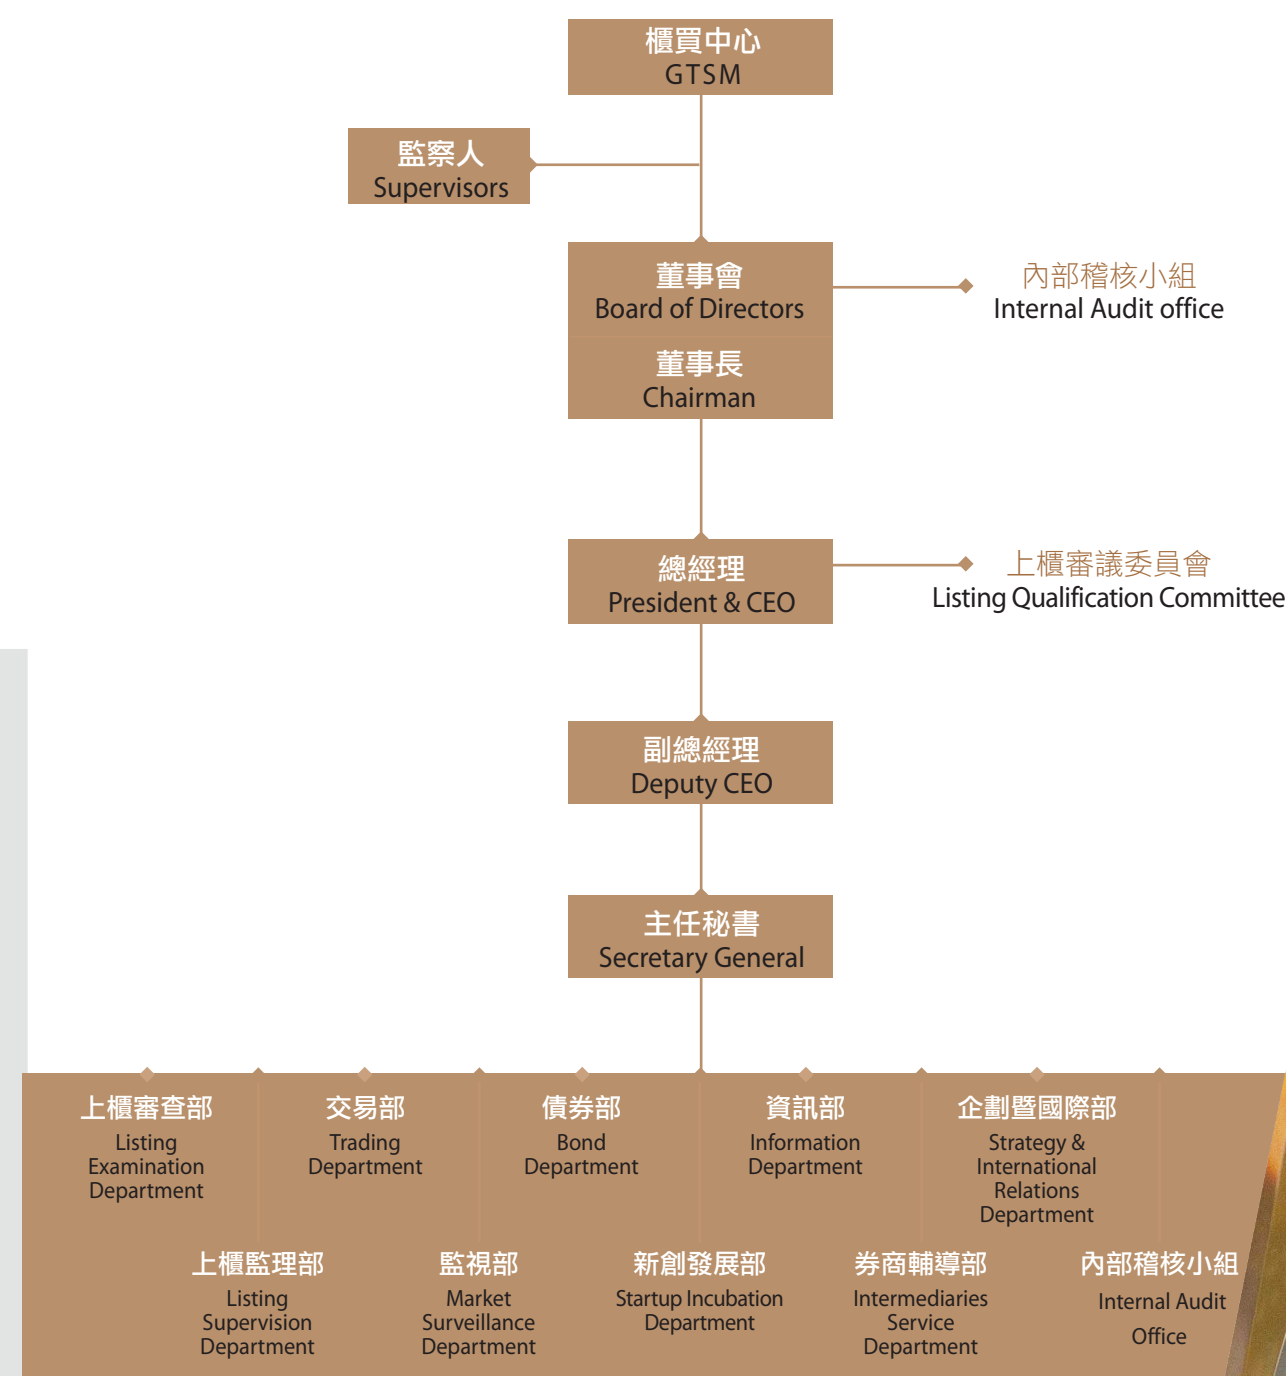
櫃買中心
GTSM

監察人
Supervisors

董事會
Board of Directors

董事長
Chairman

內部稽核小組
Internal Audit office

總經理
President & CEO

上櫃審議委員會
Listing Qualification Committee

副總經理
Deputy CEO

主任秘書
Secretary General

上櫃審查部
Listing Examination Department

交易部
Trading Department

債券部
Bond Department

資訊部
Information Department

企劃暨國際部
Strategy & International Relations Department

上櫃監理部
Listing Supervision Department

監視部
Market Surveillance Department

新創發展部
Startup Incubation Department

券商輔導部
Intermediaries Service Department

內部稽核小組
Internal Audit Office